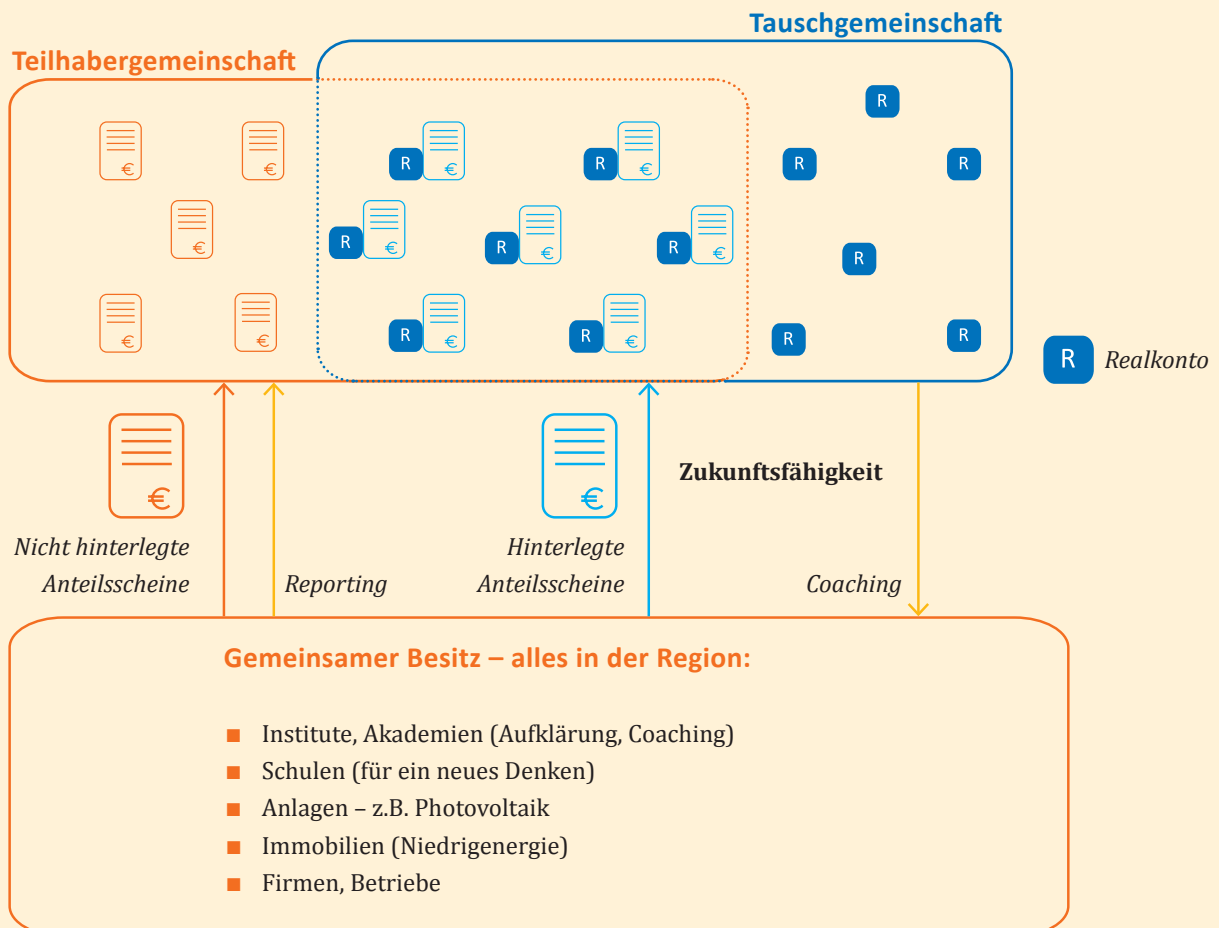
Tauschgemeinschaft

Teilhabergemeinschaft

€ € € € €

R € R € R € R € R € R € R €

R R R R R R

R Realkonto

€

Nicht hinterlegte Anteilsscheine

Reporting

€

Hinterlegte Anteilsscheine

Zukunftsfähigkeit

Coaching

Gemeinsamer Besitz – alles in der Region:

- Institute, Akademien (Aufklärung, Coaching)
- Schulen (für ein neues Denken)
- Anlagen – z.B. Photovoltaik
- Immobilien (Niedrigenergie)
- Firmen, Betriebe